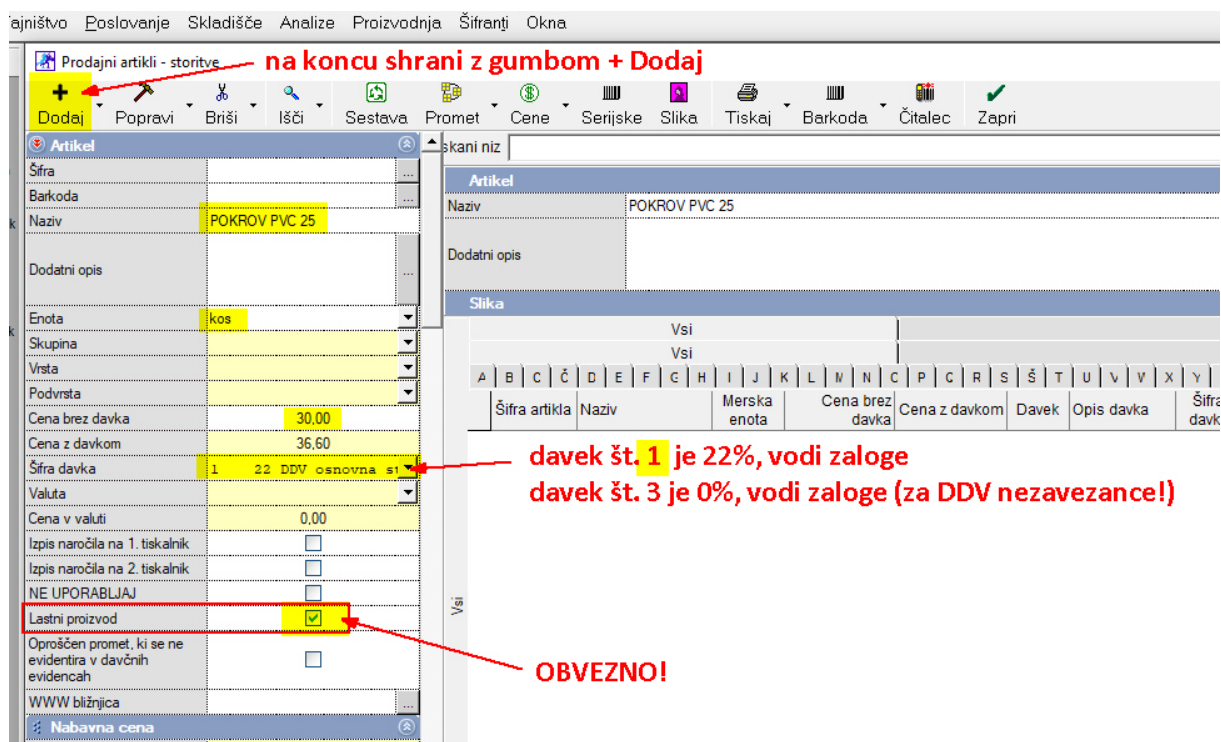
ajništvo Poslovanje Skladišče Analize Proizvodnja Šifranti Okna

Prodajni artikli - storitve

na koncu shrani z gumbom + Dodaj

Dodaj Popravi Briši Išči Sestava Promet Cene Serijske Slika Tiskaj Barkoda Čitalec Zapri

Artikel

| | |
|---|---|
| Šifra | |
| Barkoda | |
| Naziv | POKROV PVC 25 |
| Dodatni opis | |
| Enota | kos |
| Skupina | |
| Vrsta | |
| Podvrsta | |
| Cena brez davka | 30,00 |
| Cena z davkom | 36,60 |
| Šifra davka | 1 22 DDV osnovna st |
| Valuta | |
| Cena v valuti | 0,00 |
| Izpis naročila na 1. tiskalnik | |
| Izpis naročila na 2. tiskalnik | |
| NE UPORABLJAJ | |
| Lastni proizvod | ✓ |
| Oproščen promet, ki se ne evidentira v davčnih evidencah | |
| WWW bližnjica | |

Nabavna cena

skani niz

Artikel

Naziv POKROV PVC 25

Dodatni opis

Slika

Vsi

Vsi

A B C Č D E F G H I J K L M N O P Q R S Š T U V W X Y

| Šifra artikla | Naziv | Merska enota | Cena brez davka | Cena z davkom | Davek | Opis davka | Šifra davk |
|---|---|---|---|---|---|---|---|

Vsi

davek št. 1 je 22%, vodi zaloge
davek št. 3 je 0%, vodi zaloge (za DDV nezavezance!)

OBVEZNO!